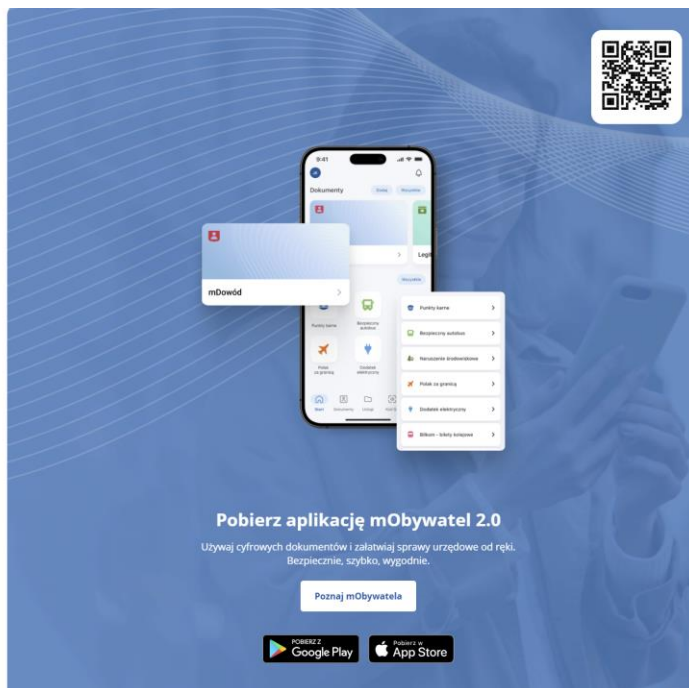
9:41

Dokumenty

Zmień

Wszystkie

Legi

mDowód

Wszystkie

Punkty karne

Bezpieczny autobus

Polak za granicą

Dodatek elektryczny

Start

Dokumenty

Usługi

Kod QR

Punkty karne

Bezpieczny autobus

Naruszenie środowiskowe

Polak za granicą

Dodatek elektryczny

Bilkom - bilety kolejowe

Pobierz aplikację mObywatel 2.0

Używaj cyfrowych dokumentów i załatwiaj sprawy urzędowe od ręki. Bezpiecznie, szybko, wygodnie.

Poznaj mObywatela

POBIERZ Z Google Play

Pobierz w App Store